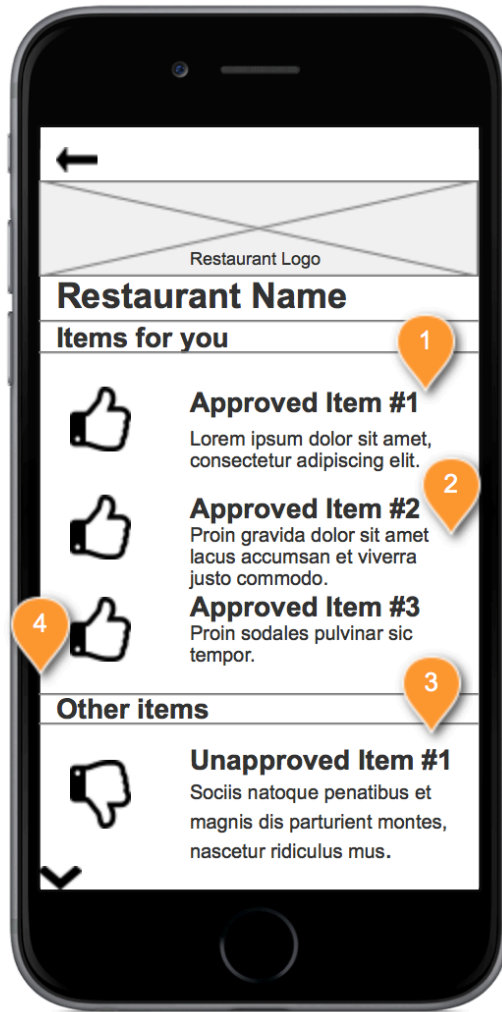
Restaurant Logo

Restaurant Name

Items for you

1

Approved Item #1

Lorem ipsum dolor sit amet, consectetur adipiscing elit.

2

Approved Item #2

Proin gravida dolor sit amet lacus accumsan et viverra justo commodo.

Approved Item #3

Proin sodales pulvinar sic tempor.

4

3

Other items

Unapproved Item #1

Sociis natoque penatibus et magnis dis parturient montes, nascetur ridiculus mus.